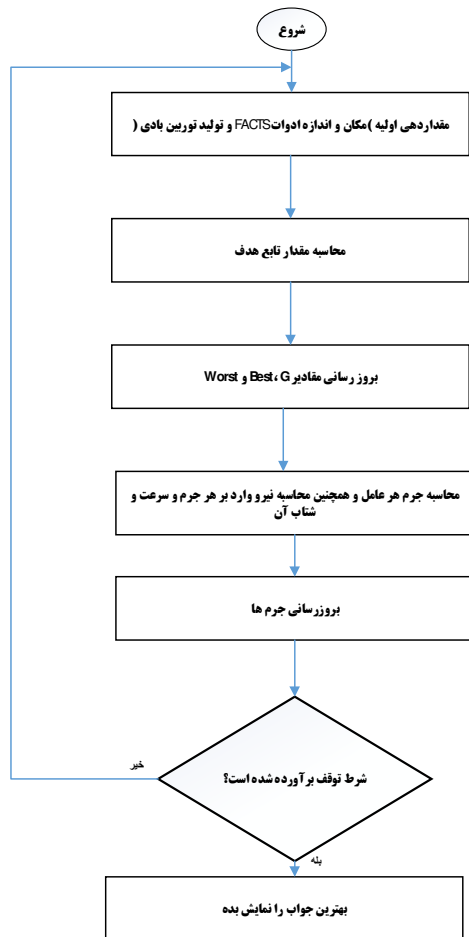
شروع

مقداردهی اولیه )مکان و اندازه ادواتFACTS و تولید توربین بادی (

محاسبه مقدار تابع هدف

بروز رسانی مقادیر G ،Best و Worst

محاسبه جرم هر عامل و همچنین محاسبه نیرو وارد بر هر جرم و سرعت و شتاب آن

بروزرسانی جرم ها

شرط توقف برآورده شده است؟

خیر

بله

بهترین جواب را نمایش بده